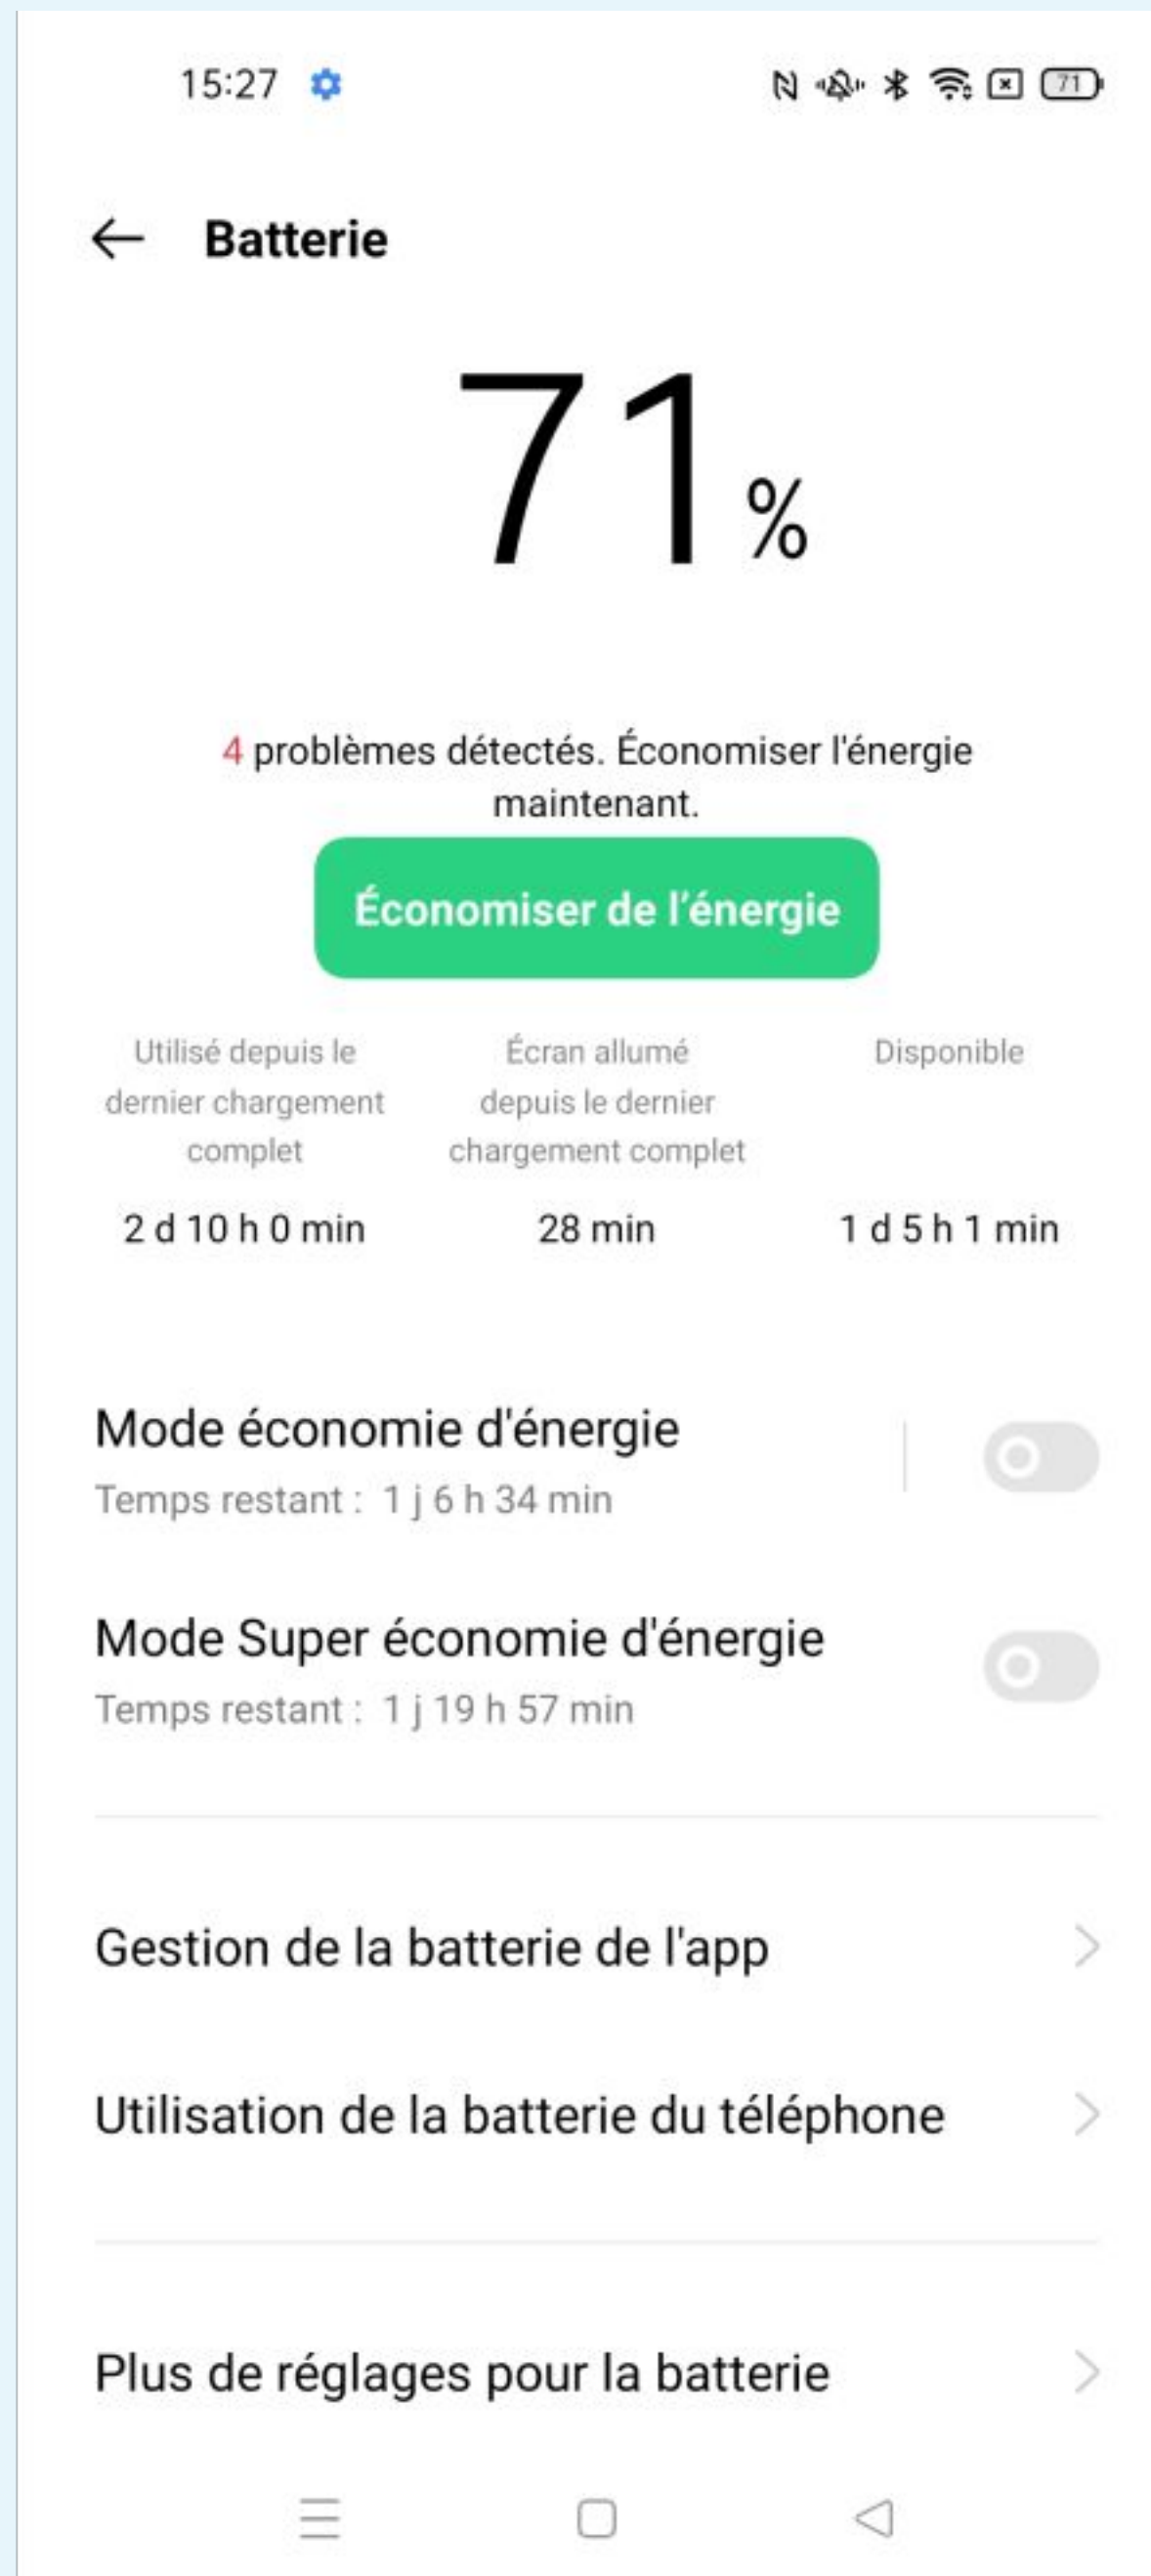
15:27

71

Batterie

71 %

4 problèmes détectés. Économiser l'énergie maintenant.

Économiser de l'énergie

| Utilisé depuis le dernier chargement complet | Écran allumé depuis le dernier chargement complet | Disponible |
|---|---|---|
| 2 d 10 h 0 min | 28 min | 1 d 5 h 1 min |

Mode économie d'énergie
Temps restant : 1 j 6 h 34 min

Mode Super économie d'énergie
Temps restant : 1 j 19 h 57 min

Gestion de la batterie de l'app

Utilisation de la batterie du téléphone

Plus de réglages pour la batterie